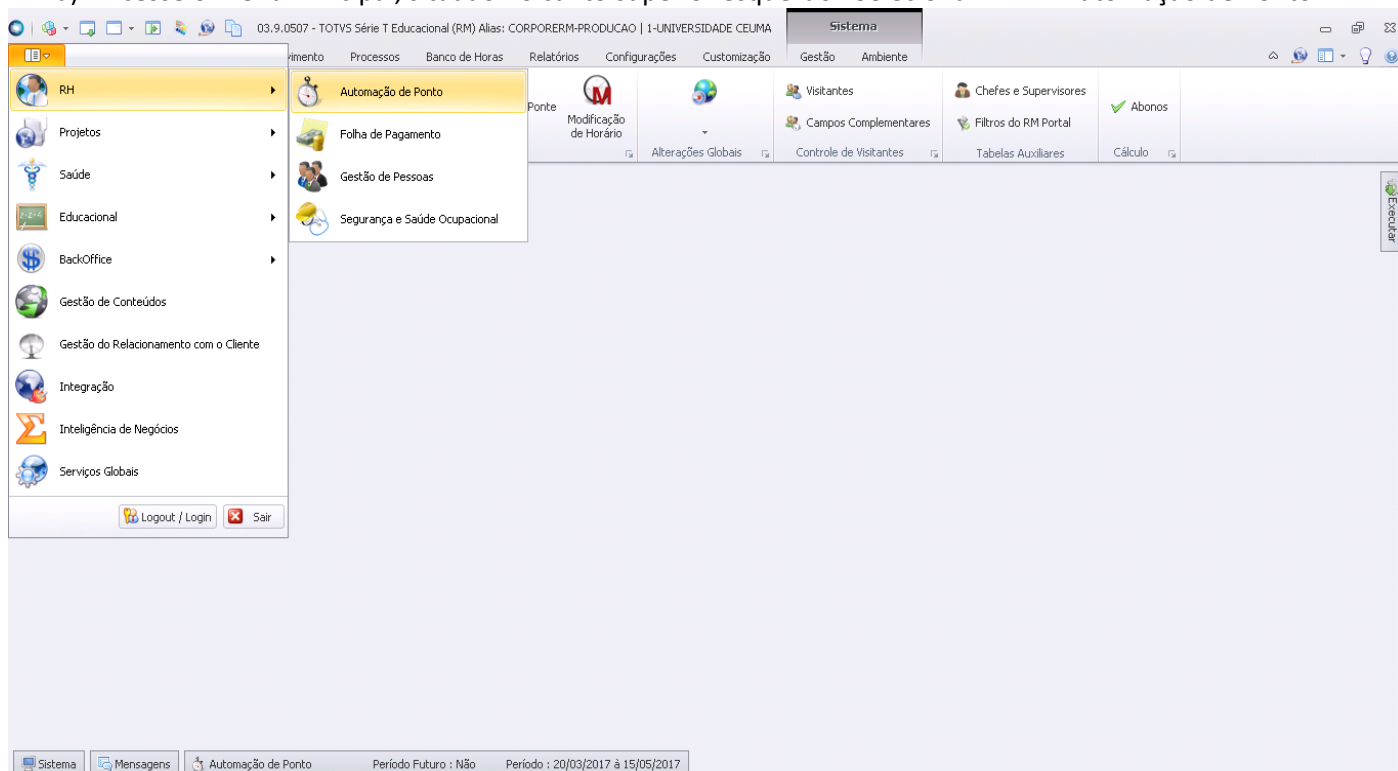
03.9.0507 - TOTVS Série T Educacional (RM) Alias: CORPORERM-PRODUCAO | 1-UNIVERSIDADE CEUMA

Sistema

vimento Processos Banco de Horas Relatórios Configurações Customização Gestão Ambiente

RH
Projetos
Saúde
Educacional
BackOffice
Gestão de Conteúdos
Gestão do Relacionamento com o Cliente
Integração
Inteligência de Negócios
Serviços Globais

Logout / Login Sair

Automação de Ponto
Folha de Pagamento
Gestão de Pessoas
Segurança e Saúde Ocupacional

Ponte
Modificação de Horário
Alterações Globais
Visitantes
Campos Complementares
Controle de Visitantes
Chefes e Supervisores
Filtros do RM Portal
Tabelas Auxiliares
Abonos
Cálculo

Executar

Sistema Mensagens Automação de Ponto Período Futuro : Não Período : 20/03/2017 à 15/05/2017